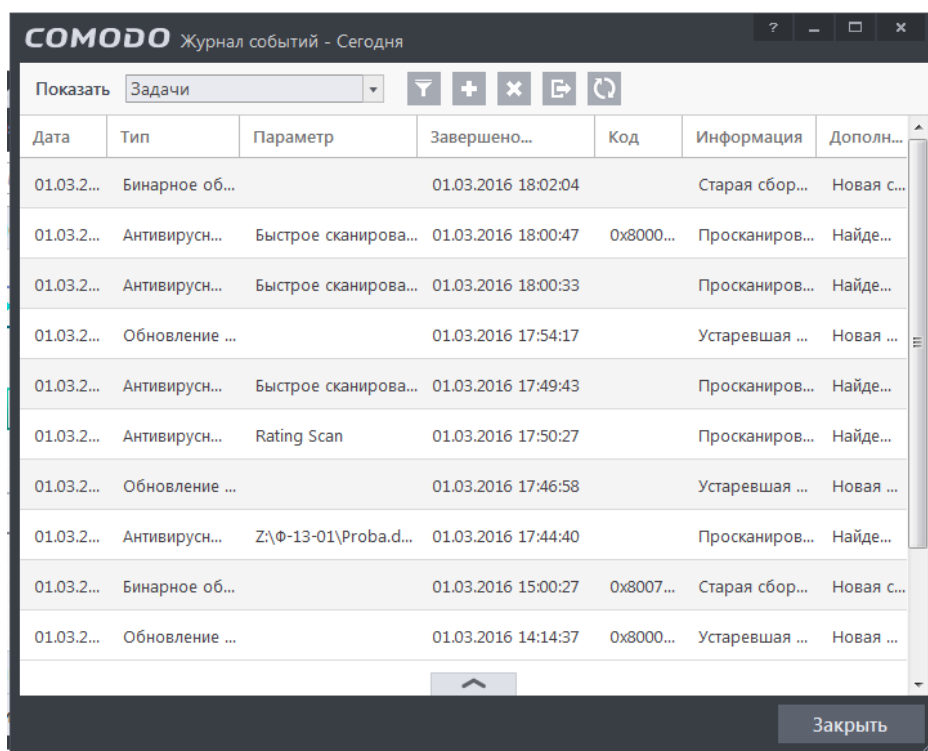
COMODO Журнал событий - Сегодня

? _ □ ×

Показать Задачи

| Дата | Тип | Параметр | Завершено... | Код | Информация | Дополн... |
|---|---|---|---|---|---|---|
| 01.03.2... | Бинарное об... | | 01.03.2016 18:02:04 | | Старая сбор... | Новая с... |
| 01.03.2... | Антивирусн... | Быстрое сканирова... | 01.03.2016 18:00:47 | 0x8000... | Просканиров... | Найде... |
| 01.03.2... | Антивирусн... | Быстрое сканирова... | 01.03.2016 18:00:33 | | Просканиров... | Найде... |
| 01.03.2... | Обновление ... | | 01.03.2016 17:54:17 | | Устаревшая ... | Новая ... |
| 01.03.2... | Антивирусн... | Быстрое сканирова... | 01.03.2016 17:49:43 | | Просканиров... | Найде... |
| 01.03.2... | Антивирусн... | Rating Scan | 01.03.2016 17:50:27 | | Просканиров... | Найде... |
| 01.03.2... | Обновление ... | | 01.03.2016 17:46:58 | | Устаревшая ... | Новая ... |
| 01.03.2... | Антивирусн... | Z:\Ф-13-01\Proba.d... | 01.03.2016 17:44:40 | | Просканиров... | Найде... |
| 01.03.2... | Бинарное об... | | 01.03.2016 15:00:27 | 0x8007... | Старая сбор... | Новая с... |
| 01.03.2... | Обновление ... | | 01.03.2016 14:14:37 | 0x8000... | Устаревшая ... | Новая ... |

Закрыть